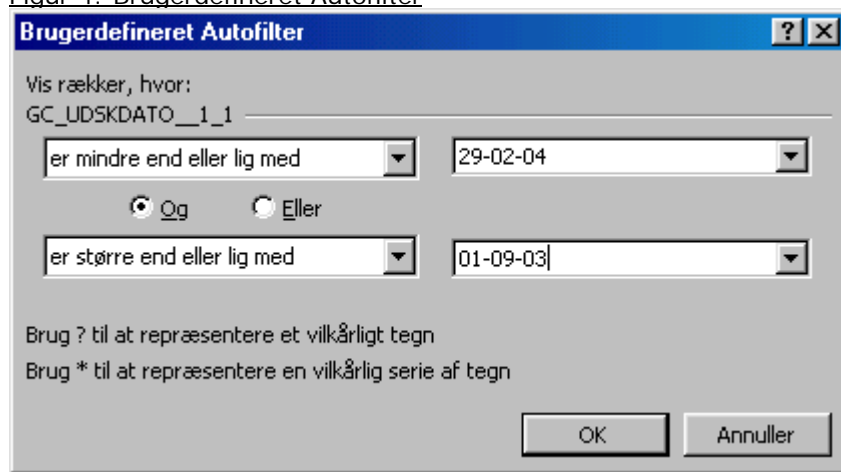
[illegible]

Brugerdefineret Autofilter

?

Vis rækker, hvor:

GC_UDSKDATO__1_1

er mindre end eller lig med

29-02-04

Og

Eller

er større end eller lig med

01-09-03

Brug ? til at repræsentere et vilkårligt tegn

Brug * til at repræsentere en vilkårlig serie af tegn

OK

Annuller